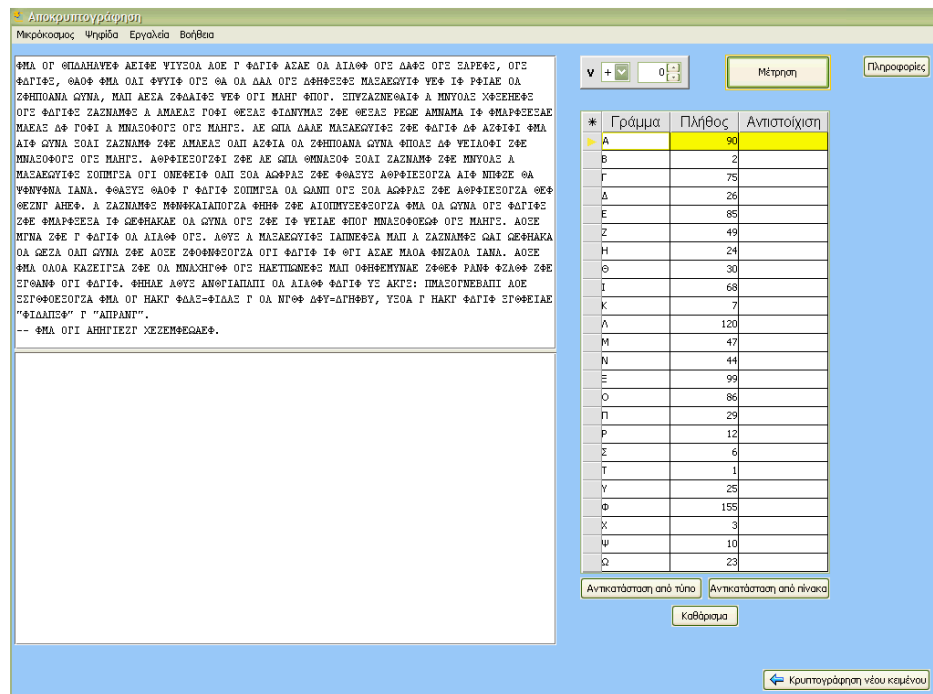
Αποκρυπτογράφηση

Μικρόκοσμος Ψηφίδα Εργαλεία Βοήθεια

ΦΜΑ ΟΓ ΘΠΔΑΗΑΨΕΦ ΑΕΙΦΕ ΨΙΥΞΟΑ ΑΟΕ Γ ΦΔΓΙΦ ΑΞΑΕ ΟΑ ΑΙΑΘΦ ΟΓΞ ΔΑΦΞ ΟΓΞ ΞΑΡΕΦΞ, ΟΓΞ ΦΔΓΙΦΞ, ΘΑΟΦ ΦΜΑ ΟΑΙ ΦΨΥΙΦ ΟΓΞ ΘΑ ΟΑ ΔΑΑ ΟΓΞ ΔΦΗΦΞΞΦΞ ΜΑΞΑΕΩΥΙΦ ΨΕΦ ΙΦ ΡΦΙΑΕ ΟΑ ΖΦΗΠΟΑΝΑ ΩΥΝΑ, ΜΑΠ ΑΕΞΑ ΖΦΔΑΙΦΞ ΨΕΦ ΟΓΙ ΜΑΗΓ ΦΠΟΓ. ΞΠΥΞΑΖΝΕΘΑΙΦ Α ΜΝΥΟΑΞ ΧΦΞΕΗΕΦΞ ΟΓΞ ΦΔΓΙΦΞ ΖΑΞΝΑΜΦΞ Α ΑΜΑΕΑΞ ΓΟΦΙ ΘΕΞΑΞ ΦΙΔΝΥΜΑΞ ΖΦΕ ΘΕΞΑΞ ΡΕΩΕ ΑΜΝΑΜΑ ΙΦ ΦΜΑΡΦΞΕΞΑΕ ΜΑΕΑΞ ΔΦ ΓΟΦΙ Α ΜΝΑΞΟΦΟΓΞ ΟΓΞ ΜΑΗΓΞ. ΑΕ ΩΠΑ ΔΑΑΕ ΜΑΞΑΕΩΥΙΦΞ ΖΦΕ ΦΔΓΙΦ ΔΦ ΑΖΦΙΦΙ ΦΜΑ ΑΙΦ ΩΥΝΑ ΞΟΑΙ ΖΑΞΝΑΜΦ ΖΦΕ ΑΜΑΕΑΞ ΟΑΠ ΑΖΦΙΑ ΟΑ ΖΦΗΠΟΑΝΑ ΩΥΝΑ ΦΠΟΑΞ ΔΦ ΨΕΙΑΟΦΙ ΖΦΕ ΜΝΑΞΟΦΟΓΞ ΟΓΞ ΜΑΗΓΞ. ΑΘΡΦΙΕΞΟΓΖΦΙ ΖΦΕ ΑΕ ΩΠΑ ΘΜΝΑΞΟΦ ΞΟΑΙ ΖΑΞΝΑΜΦ ΖΦΕ ΜΝΥΟΑΞ Α ΜΑΞΑΕΩΥΙΦΞ ΞΟΠΜΓΞΑ ΟΓΙ ΟΝΕΦΕΙΦ ΟΑΠ ΞΟΑ ΑΩΦΡΑΞ ΖΦΕ ΦΘΑΞΥΞ ΑΘΡΦΙΕΞΟΓΖΑ ΑΙΦ ΝΠΦΞΕ ΘΑ ΨΦΝΨΦΝΑ ΙΑΝΑ. ΦΘΑΞΥΞ ΘΑΟΦ Γ ΦΔΓΙΦ ΞΟΠΜΓΞΑ ΟΑ ΩΑΝΠ ΟΓΞ ΞΟΑ ΑΩΦΡΑΞ ΖΦΕ ΑΘΡΦΙΕΞΟΓΖΑ ΘΕΦ ΘΕΖΝΓ ΑΗΕΦ. Α ΖΑΞΝΑΜΦΞ ΜΘΝΦΚΑΙΑΠΟΓΖΑ ΦΗΗΦ ΖΦΕ ΑΙΟΠΜΥΞΕΦΞΟΓΖΑ ΦΜΑ ΟΑ ΩΥΝΑ ΟΓΞ ΦΔΓΙΦΞ ΖΦΕ ΦΜΑΡΦΞΕΞΑ ΙΦ ΩΕΦΗΑΚΑΕ ΟΑ ΩΥΝΑ ΟΓΞ ΖΦΕ ΙΦ ΨΕΙΑΕ ΦΠΟΓ ΜΝΑΞΟΦΟΕΩΦ ΟΓΞ ΜΑΗΓΞ. ΑΟΞΕ ΜΓΝΑ ΖΦΕ Γ ΦΔΓΙΦ ΟΑ ΑΙΑΘΦ ΟΓΞ. ΑΘΥΞ Α ΜΑΞΑΕΩΥΙΦΞ ΙΑΠΝΕΦΞΑ ΜΑΠ Α ΖΑΞΝΑΜΦΞ ΩΑΙ ΩΕΦΗΑΚΑ ΟΑ ΩΕΞΑ ΟΑΠ ΩΥΝΑ ΖΦΕ ΑΟΞΕ ΖΦΘΦΝΦΞΟΓΖΑ ΟΓΙ ΦΔΓΙΦ ΙΦ ΘΓΙ ΑΞΑΕ ΜΑΟΑ ΦΝΞΑΟΑ ΙΑΝΑ. ΑΟΞΕ ΦΜΑ ΟΑΟΑ ΚΑΖΕΙΓΞΑ ΖΦΕ ΟΑ ΜΝΑΧΗΓΘΦ ΟΓΞ ΗΑΕΤΠΩΝΕΦΞ ΜΑΠ ΘΦΗΦΕΜΥΝΑΕ ΖΦΘΕΦ ΡΑΝΦ ΦΖΑΘΦ ΖΦΕ ΞΓΘΑΝΦ ΟΓΙ ΦΔΓΙΦ. ΦΗΗΑΕ ΑΘΥΞ ΑΝΦΓΙΑΠΑΠΙ ΟΑ ΑΙΑΘΦ ΦΔΓΙΦ ΥΞ ΑΚΓΞ: ΠΜΑΞΟΓΝΕΒΑΠΙ ΑΟΕ ΞΞΓΘΦΟΕΞΟΓΖΑ ΦΜΑ ΟΓ ΗΑΚΓ ΦΔΑΞ=ΦΙΔΑΞ Γ ΟΑ ΝΓΘΦ ΔΦΥ=ΔΓΗΘΒΥ, ΥΞΟΑ Γ ΗΑΚΓ ΦΔΓΙΦ ΞΓΘΦΕΙΑΕ "ΦΙΔΑΠΞΦ" Γ "ΑΠΡΑΝΤ".
-- ΦΜΑ ΟΓΙ ΑΗΗΓΙΕΞΓ ΧΞΞΞΜΦΕΩΑΕΦ.

v + 0

Μέτρηση

Πληροφορίες

| * | Γράμμα | Πλήθος | Αντιστοίχιση |
|---|---|---|---|
| ▶ | Α | 90 | |
| | Β | 2 | |
| | Γ | 75 | |
| | Δ | 26 | |
| | Ε | 85 | |
| | Ζ | 49 | |
| | Η | 24 | |
| | Θ | 30 | |
| | Ι | 68 | |
| | Κ | 7 | |
| | Λ | 120 | |
| | Μ | 47 | |
| | Ν | 44 | |
| | Ξ | 99 | |
| | Ο | 86 | |
| | Π | 29 | |
| | Ρ | 12 | |
| | Σ | 6 | |
| | Τ | 1 | |
| | Υ | 25 | |
| | Φ | 155 | |
| | Χ | 3 | |
| | Ψ | 10 | |
| | Ω | 23 | |

Αντικατάσταση από τύπο

Αντικατάσταση από πίνακα

Καθάρισμα

Κρυπτογράφηση νέου κειμένου